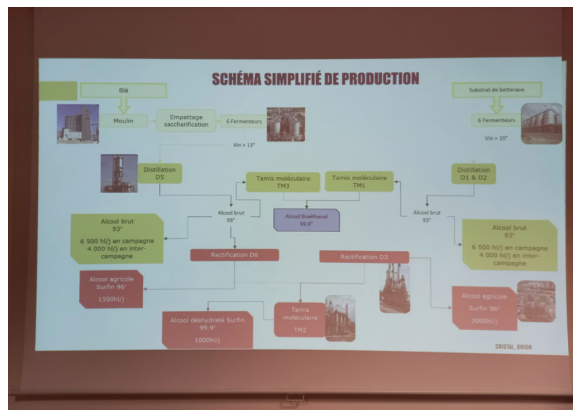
SCHÉMA SIMPLIFIÉ DE PRODUCTION

Blé

Moulin

Empattage saccharification

6 Fermenteurs

Vin > 13°

Substrat de betterave

8 Fermenteurs

Vin > 10°

Distillation D5

Tamis moléculaire TM3

Tamis moléculaire TM1

Distillation D1 & D2

Alcool brut 93°

Alcool brut 93°

Alcool bioéthanol 99.9°

Alcool brut 93°

Alcool brut 93°

6 500 hl/j en campagne
4 000 hl/j en inter-campagne

Alcool brut 93°

6 500 hl/j en campagne
4 000 hl/j en inter-campagne

Rectification D6

Rectification D3

Alcool agricole Surfin 96°

1500hl/j

Alcool déshydraté Surfin 99.9°

1000hl/j

Tamis moléculaire TM2

Alcool agricole Surfin 96°

3000hl/j

CRISTAL UNION